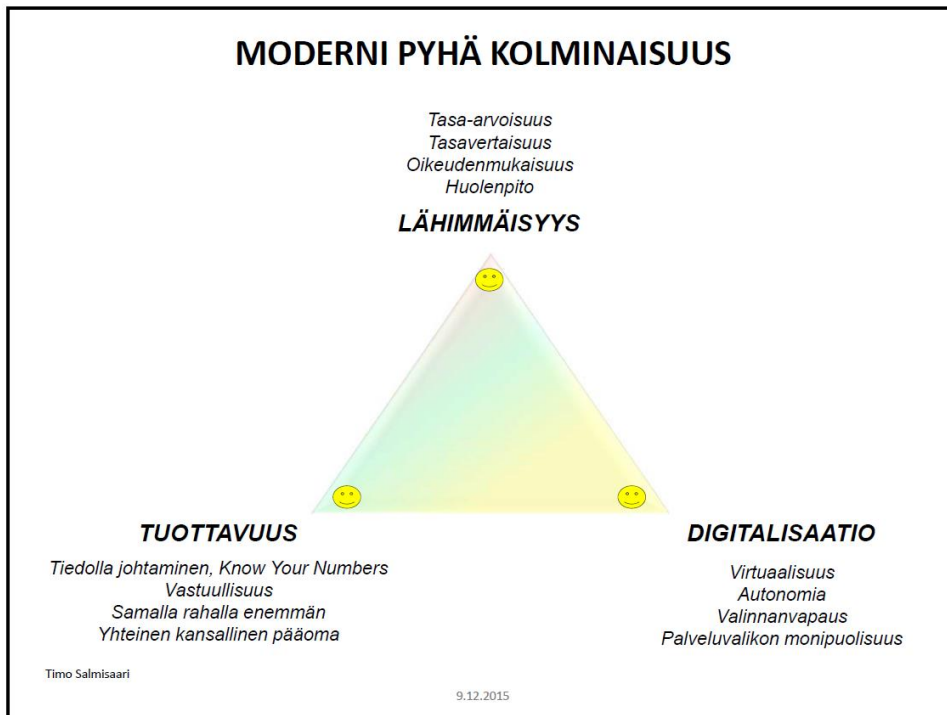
MODERNI PYHÄ KOLMINAISUUS

Tasa-arvoisuus
Tasavertaisuus
Oikeudenmukaisuus
Huolenpito

LÄHIMMÄISYYS

TUOTTAVUUS

Tiedolla johtaminen, Know Your Numbers
Vastuullisuus
Samalla rahalla enemmän
Yhteinen kansallinen pääoma

DIGITALISAATIO

Virtuaalisuus
Autonomia
Valinnanvapaus
Palveluvalikon monipuolisuus

Timo Salmisaari

9.12.2015